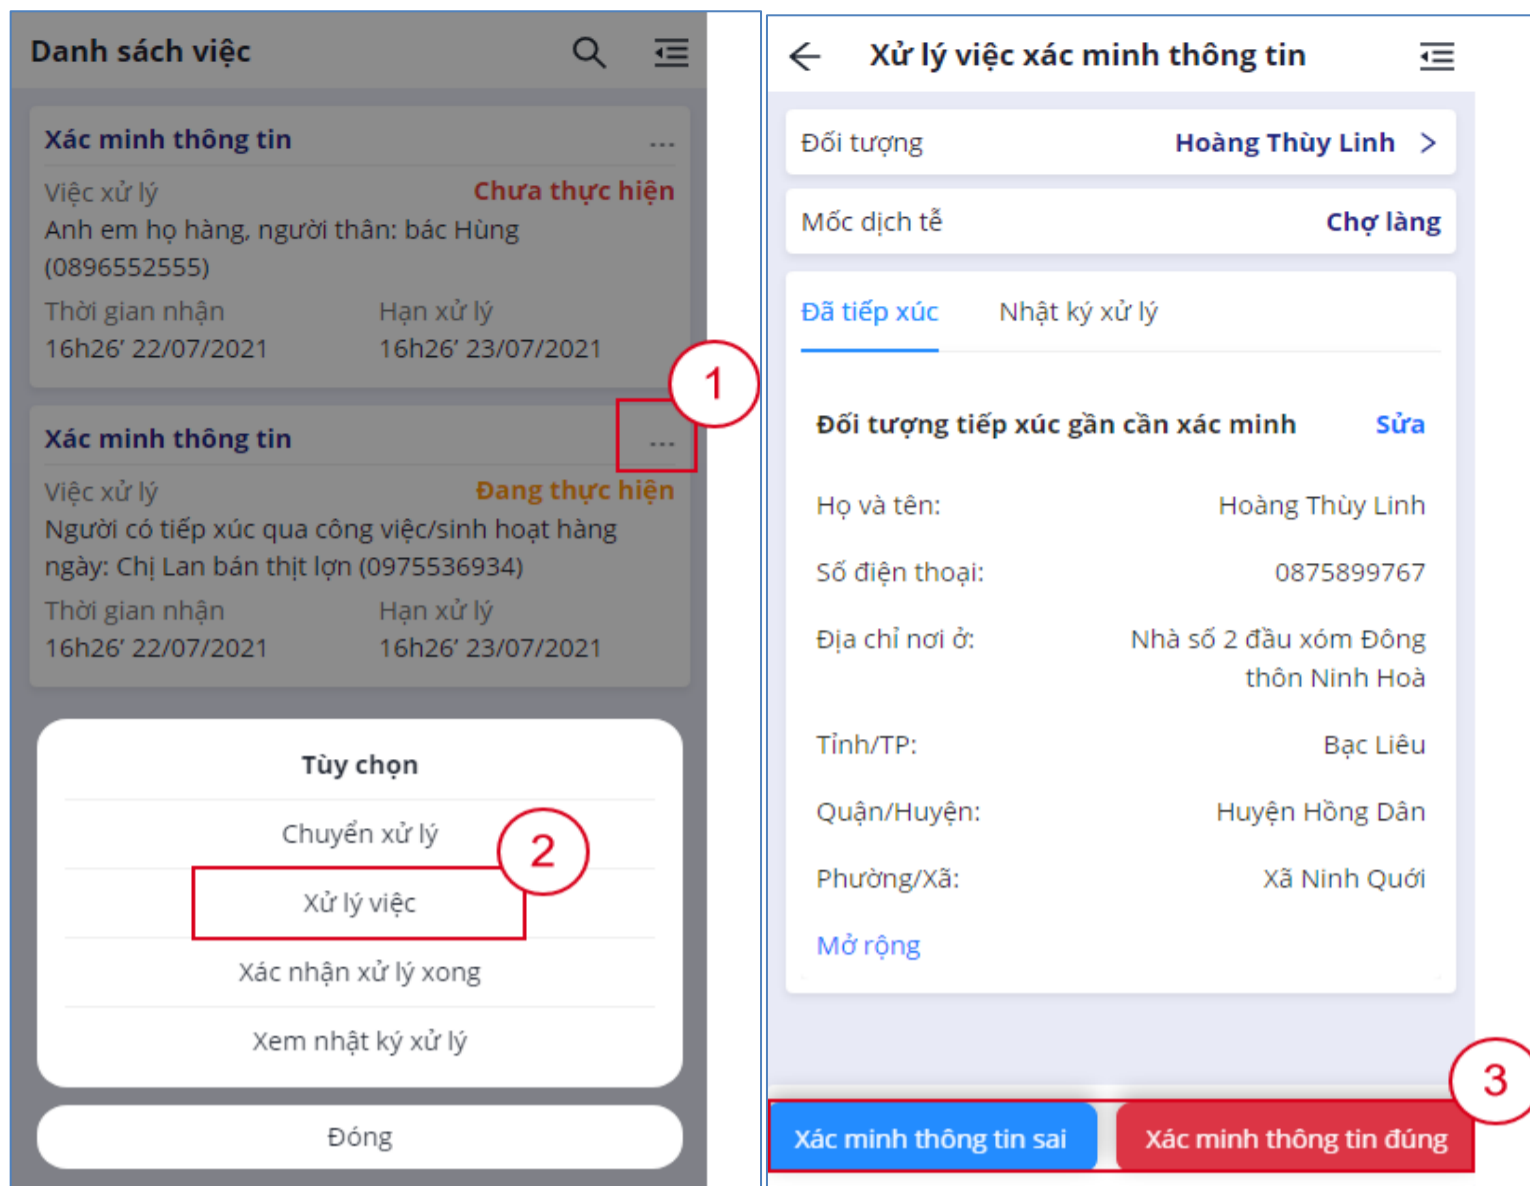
Danh sách việc

Xác minh thông tin ...

Việc xử lý Chưa thực hiện

Anh em họ hàng, người thân: bác Hùng (0896552555)

Thời gian nhận 16h26' 22/07/2021

Hạn xử lý 16h26' 23/07/2021

1

Xác minh thông tin ...

Việc xử lý Đang thực hiện

Người có tiếp xúc qua công việc/sinh hoạt hàng ngày: Chị Lan bán thịt lợn (0975536934)

Thời gian nhận 16h26' 22/07/2021

Hạn xử lý 16h26' 23/07/2021

Tùy chọn

Chuyển xử lý

2

Xử lý việc

Xác nhận xử lý xong

Xem nhật ký xử lý

Đóng

Xử lý việc xác minh thông tin

Đối tượng Hoàng Thùy Linh >

Mốc dịch tễ Chợ làng

Đã tiếp xúc Nhật ký xử lý

Đối tượng tiếp xúc gần cần xác minh Sửa

Họ và tên: Hoàng Thùy Linh

Số điện thoại: 0875899767

Địa chỉ nơi ở: Nhà số 2 đầu xóm Đông thôn Ninh Hoà

Tỉnh/TP: Bạc Liêu

Quận/Huyện: Huyện Hồng Dân

Phường/Xã: Xã Ninh Quới

Mở rộng

3

Xác minh thông tin sai

Xác minh thông tin đúng